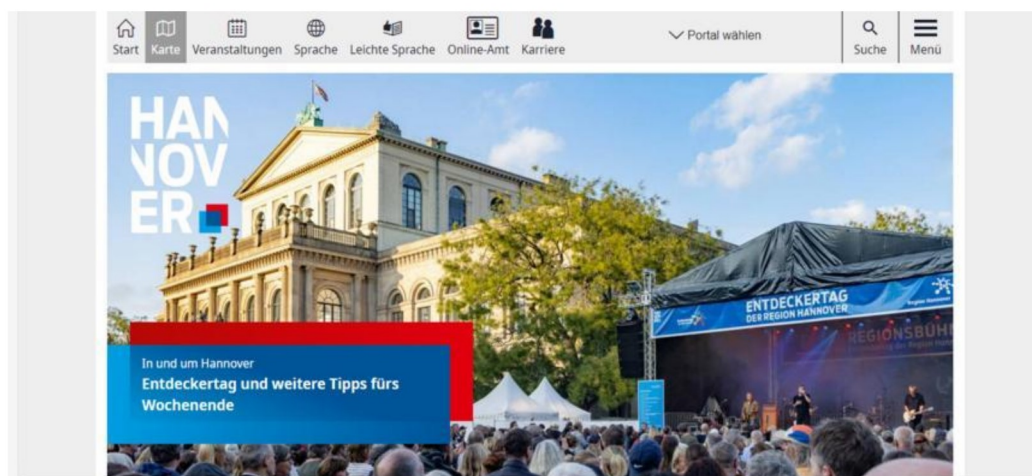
Start Karte Veranstaltungen Sprache Leichte Sprache Online-Amt Karriere

Portal wählen

Suche Menü

HAN NOV ER

ENTDECKERTAG DER REGION HANNOVER

REGIONSBÜH

In und um Hannover

Entdeckertag und weitere Tipps fürs Wochenende